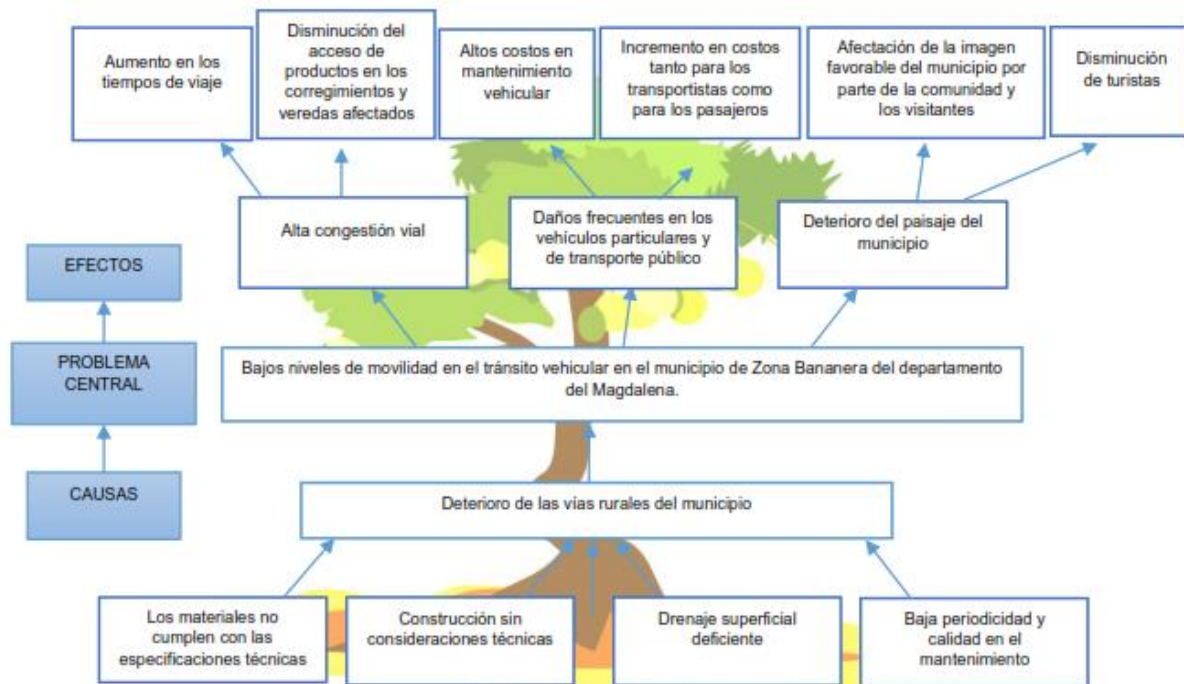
Aumento en los tiempos de viaje

Disminución del acceso de productos en los corregimientos y veredas afectados

Altos costos en mantenimiento vehicular

Incremento en costos tanto para los transportistas como para los pasajeros

Afectación de la imagen favorable del municipio por parte de la comunidad y los visitantes

Disminución de turistas

Alta congestión vial

Daños frecuentes en los vehículos particulares y de transporte público

Deterioro del paisaje del municipio

EFECTOS

PROBLEMA CENTRAL

CAUSAS

Bajos niveles de movilidad en el tránsito vehicular en el municipio de Zona Bananera del departamento del Magdalena.

Deterioro de las vías rurales del municipio

Los materiales no cumplen con las especificaciones técnicas

Construcción sin consideraciones técnicas

Drenaje superficial deficiente

Baja periodicidad y calidad en el mantenimiento